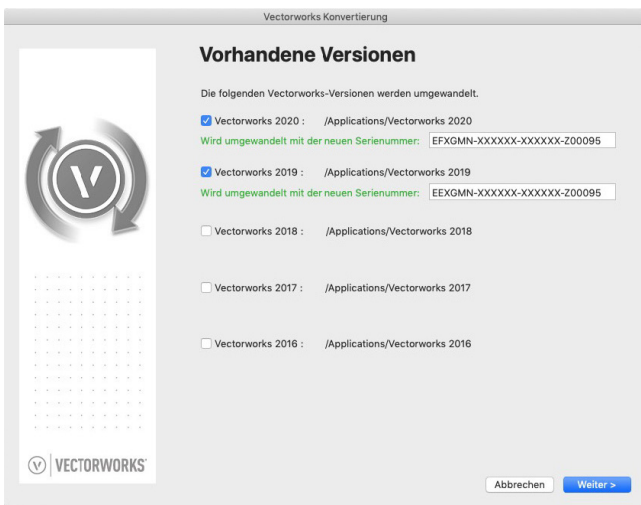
Vectorworks Konvertierung

Vorhandene Versionen

Die folgenden Vectorworks-Versionen werden umgewandelt.

Vectorworks 2020 : /Applications/Vectorworks 2020
Wird umgewandelt mit der neuen Serienummer: EFXGMN-XXXXXX-XXXXXX-Z00095

Vectorworks 2019 : /Applications/Vectorworks 2019
Wird umgewandelt mit der neuen Serienummer: EEXGMN-XXXXXX-XXXXXX-Z00095

Vectorworks 2018 : /Applications/Vectorworks 2018

Vectorworks 2017 : /Applications/Vectorworks 2017

Vectorworks 2016 : /Applications/Vectorworks 2016

VECTORWORKS

Abbrechen Weiter >